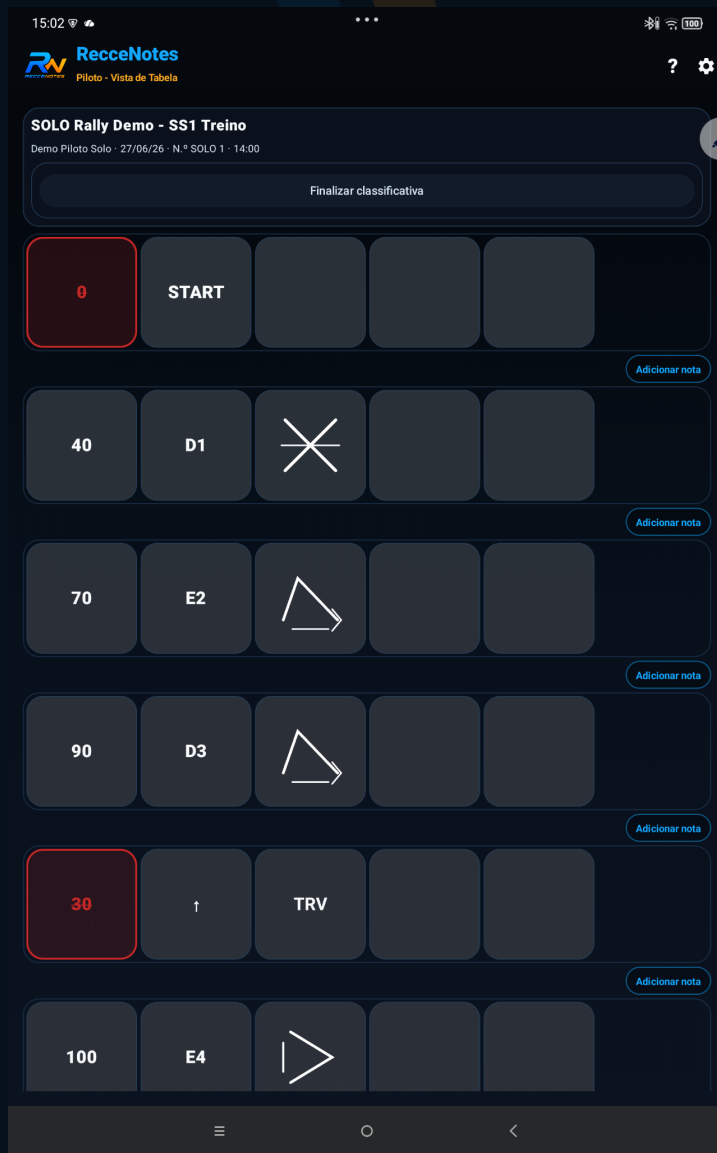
15:02

100

RecceNotes
Piloto - Vista de Tabela

?

SOLO Rally Demo - SS1 Treino
Demo Piloto Solo · 27/06/26 · N.º SOLO 1 · 14:00

Finalizar classificativa

0 | START

Adicionar nota

40 | D1

Adicionar nota

70 | E2

Adicionar nota

90 | D3

Adicionar nota

30 | ↑ | TRV

Adicionar nota

100 | E4